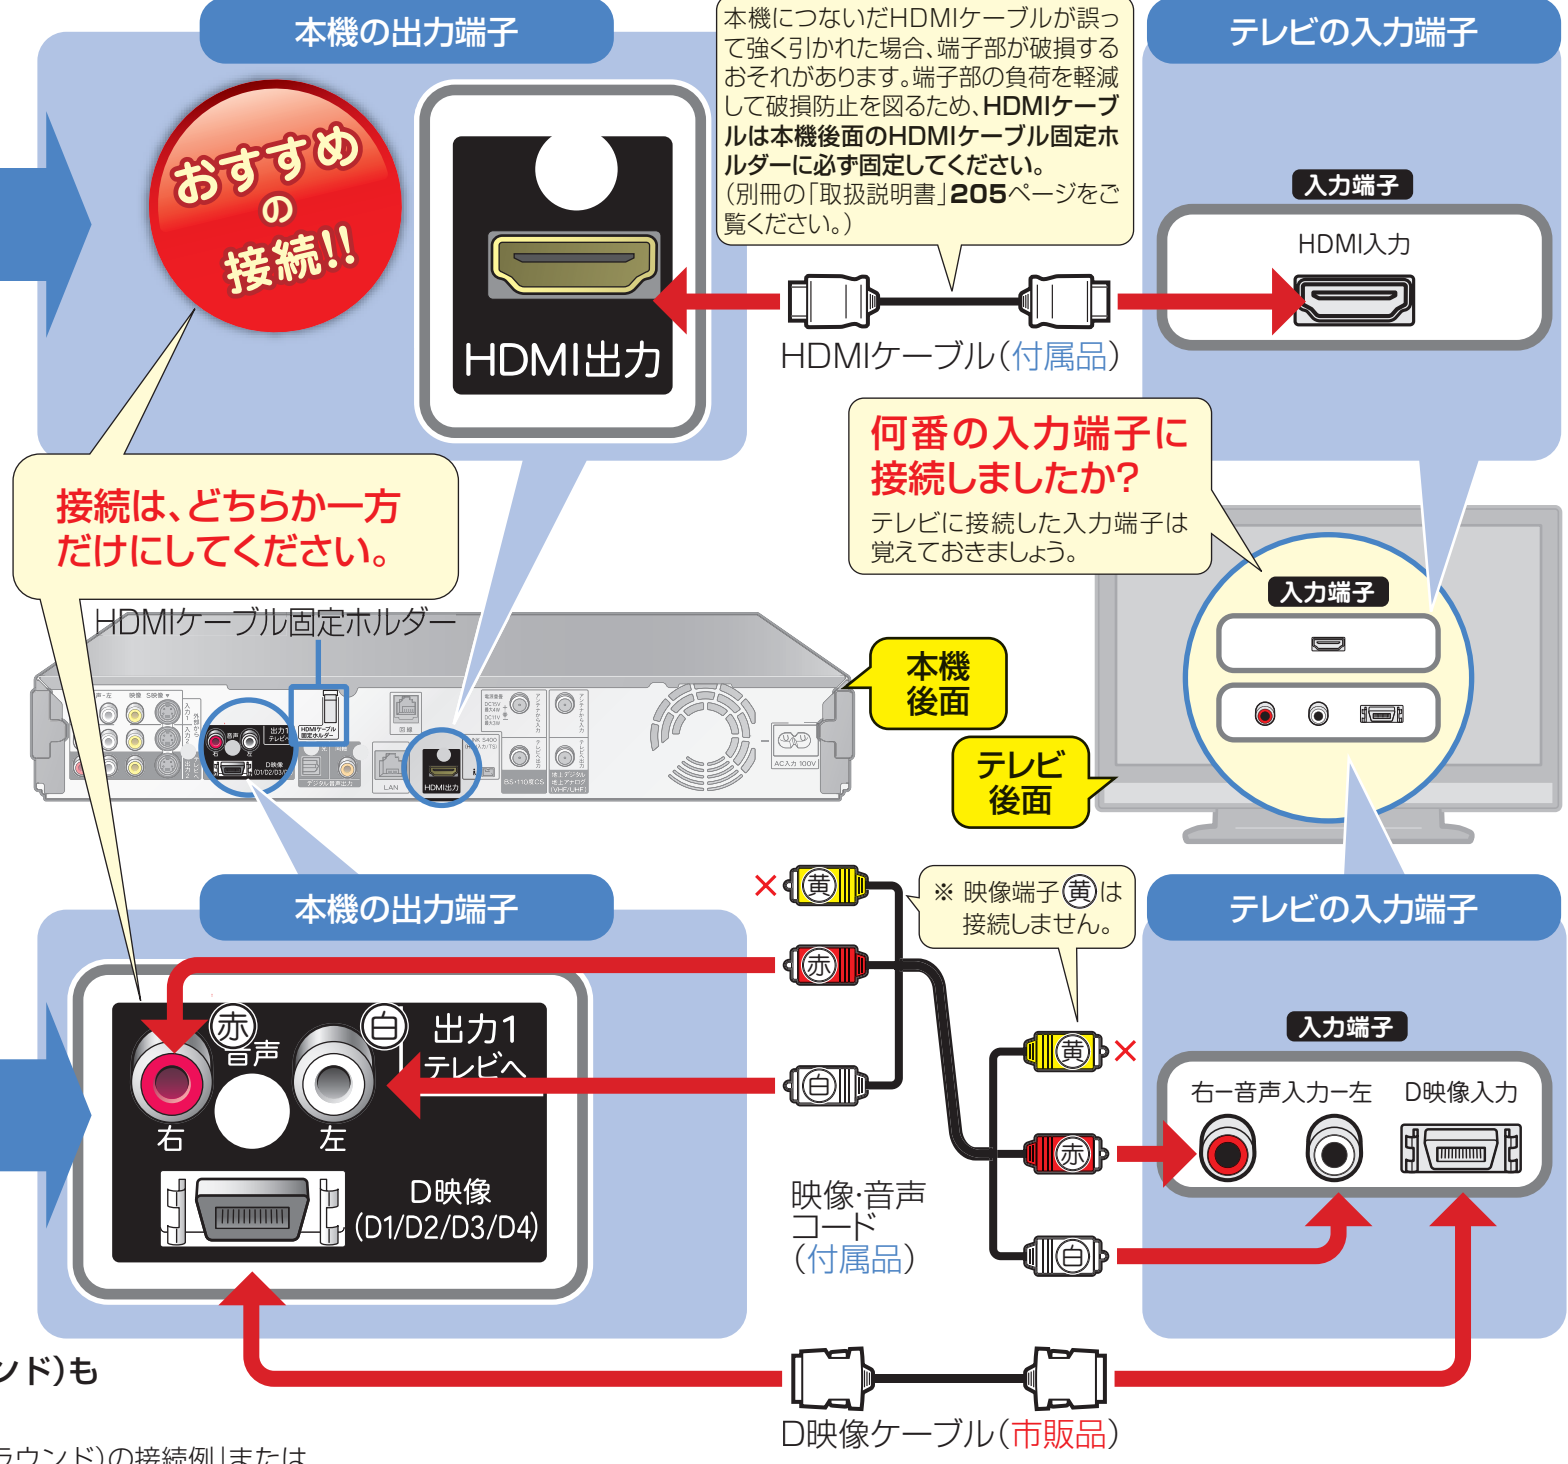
本機の出力端子

おすすめの接続!!

HDMI出力

本機につないだHDMIケーブルが誤って強く引かれた場合、端子部が破損するおそれがあります。端子部の負荷を軽減して破損防止を図るため、HDMIケーブルは本機後面のHDMIケーブル固定ホルダーに必ず固定してください。(別冊の「取扱説明書」205ページをご覧ください。)

テレビの入力端子

入力端子

HDMI入力

HDMIケーブル(付属品)

何番の入力端子に接続しましたか?

テレビに接続した入力端子は覚えておきましょう。

接続は、どちらか一方だけにしてください。

HDMIケーブル固定ホルダー

本機後面

テレビ後面

入力端子

HDMI出力

LAN

AC入力 100V

本機の出力端子

※ 映像端子(黄)は接続しません。

テレビの入力端子

×(黄)

(赤)

(白)

(赤) 音声

(白)

出力1 テレビへ

右

左

D映像 (D1/D2/D3/D4)

×(黄)

(赤)

(白)

入力端子

右ー音声入力ー左

D映像入力

映像·音声コード(付属品)

D映像ケーブル(市販品)

ンド)も

ラウンド)の接続例または